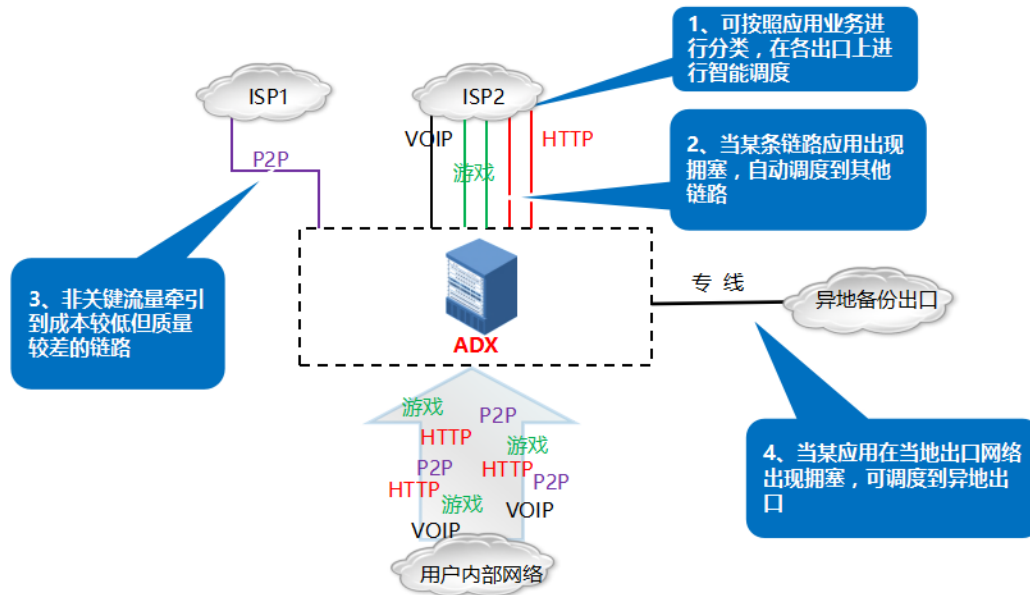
1、可按照应用业务进行分类，在各出口上进行智能调度

ISP1

ISP2

VOIP

HTTP

P2P

游戏

2、当某条链路应用出现拥塞，自动调度到其他链路

3、非关键流量牵引到成本较低但质量较差的链路

ADX

专 线

异地备份出口

游戏
P2P
HTTP
游戏
P2P
HTTP
P2P
HTTP
游戏
VOIP
VOIP

4、当某应用在当地出口网络出现拥塞，可调度到异地出口

用户内部网络